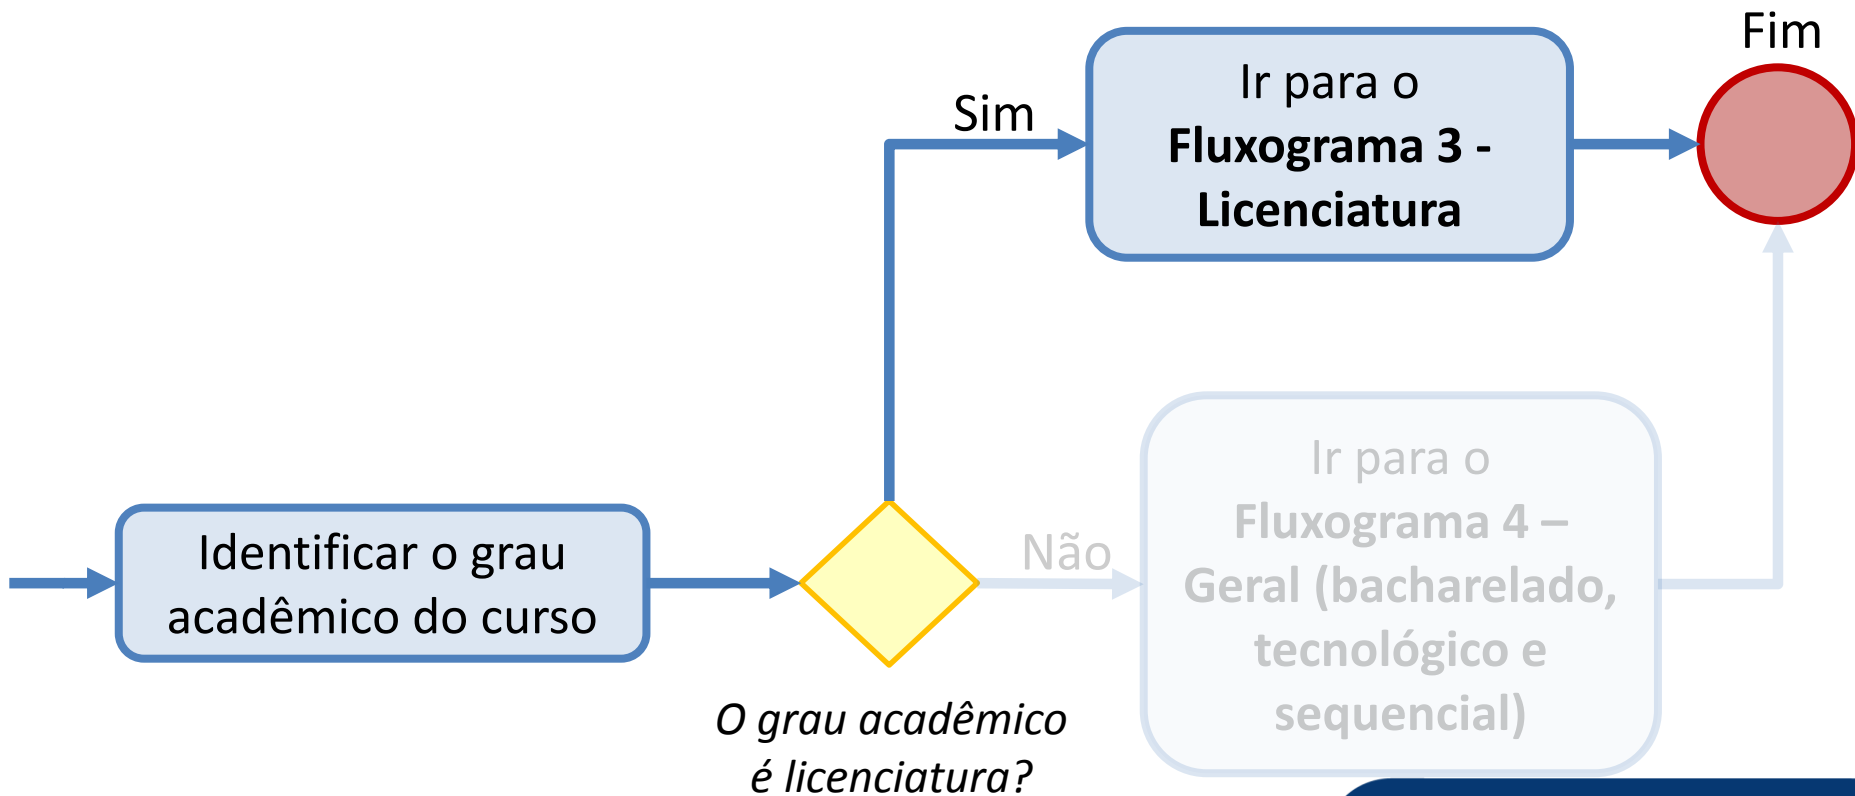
Identificar o grau acadêmico do curso

O grau acadêmico é licenciatura?

Sim

Ir para o **Fluxograma 3 - Licenciatura**

Fim

Não

Ir para o **Fluxograma 4 – Geral (bacharelado, tecnológico e sequencial)**